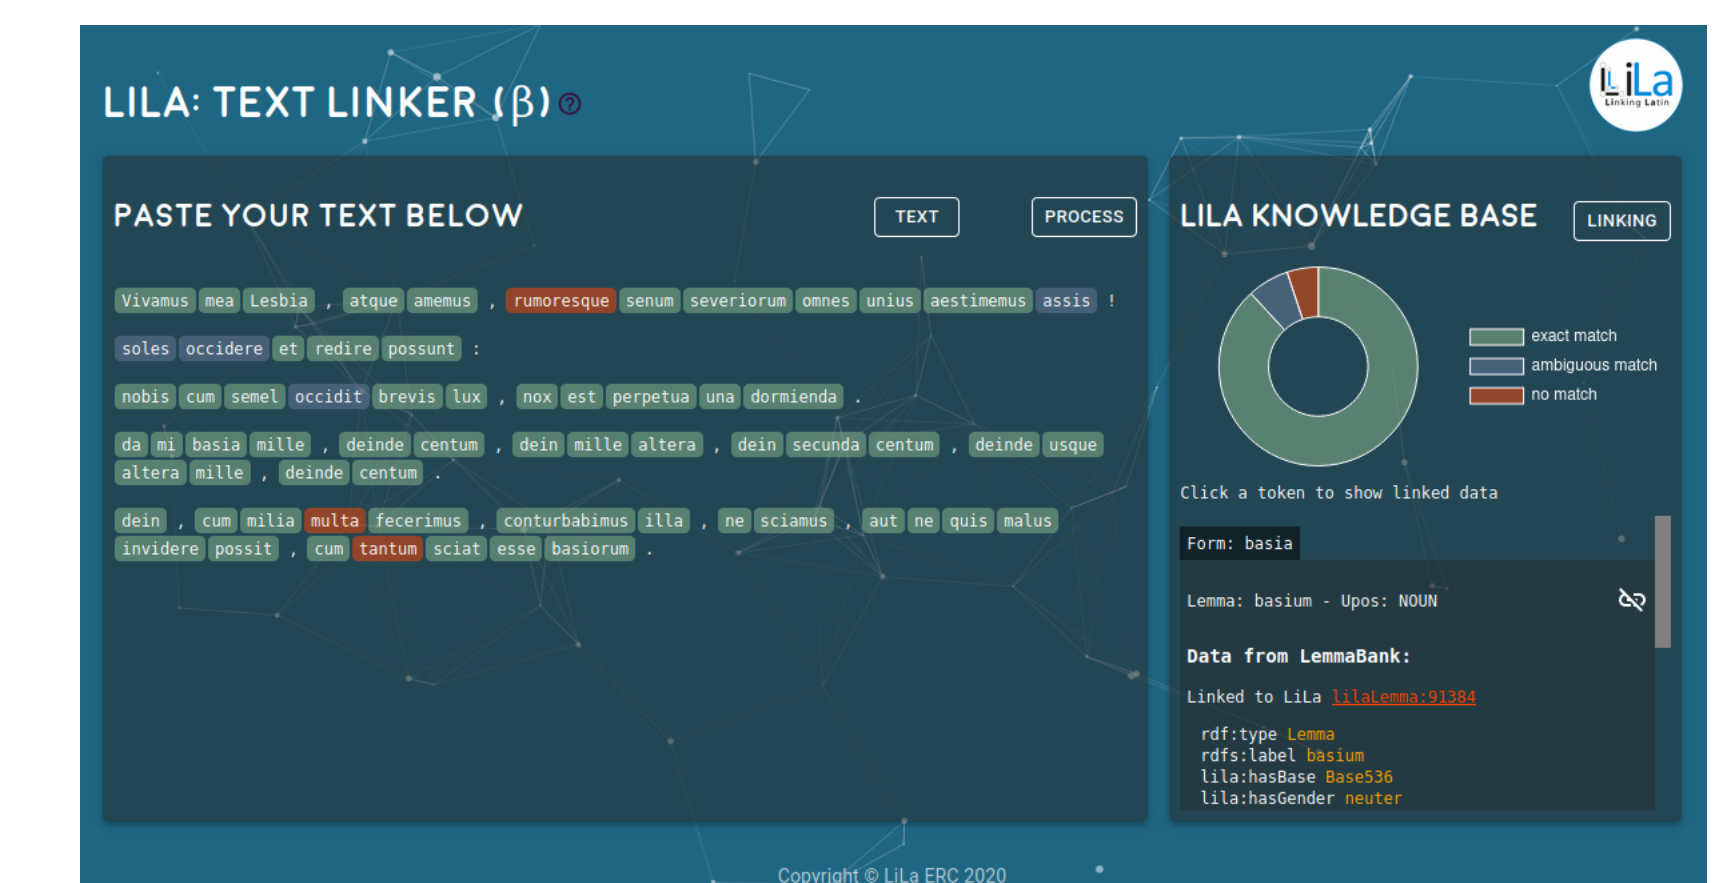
LILA: TEXT LINKER (β)

LiLa Linking Latin

PASTE YOUR TEXT BELOW

TEXT

PROCESS

Vivamus mea Lesbia , atque amemus , rumoresque senum severiorum omnes unius aestimemus assis !

soles occidere et redire possunt :

nobis cum semel occidit brevis lux , nox est perpetua una dormienda .

da mi basia mille , deinde centum , dein mille altera , dein secunda centum , deinde usque altera mille , deinde centum .

dein , cum milia multa fecerimus , conturbabimus illa , ne sciamus , aut ne quis malus invidere possit , cum tantum sciat esse basiorum .

LILA KNOWLEDGE BASE

LINKING

exact match
ambiguous match
no match

Click a token to show linked data

Form: basia

Lemma: basium - Upos: NOUN

Data from LemmaBank:

Linked to LiLa lilaLemma:91384

rdf:type Lemma
rdfs:label basium
lila:hasBase Base536
lila:hasGender neuter

Copyright © LiLa ERC 2020